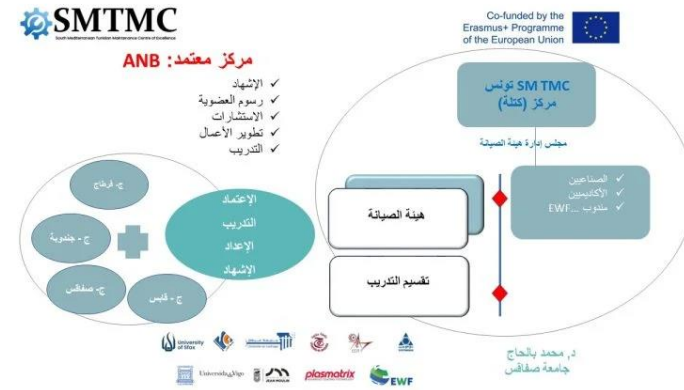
SMTMC
South Mediterranean Tunisian Maintenance Centre of Excellence

Co-funded by the Erasmus+ Programme of the European Union

مركز معتمد: ANB

الإشهاد
رسوم العضوية
الاستشارات
تطوير الأعمال
التدريب

SM TMC تونس
مركز (كتلة)

مجلس إدارة هيئة الصيانة

الصناعيين
الأكاديميين
مندوب ...EWF

هيئة الصيانة

تقسيم التدريب

الإعتماد
التدريب
الإعداد
الاشهاد

ج- فرنانة
ج - جندوبة
ج- صفاقس
ج - قابس

د. محمد بالحاج
جامعة صفاقس

University of Sfax
UniversidadeVigo
plasmatrix
EWF
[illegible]